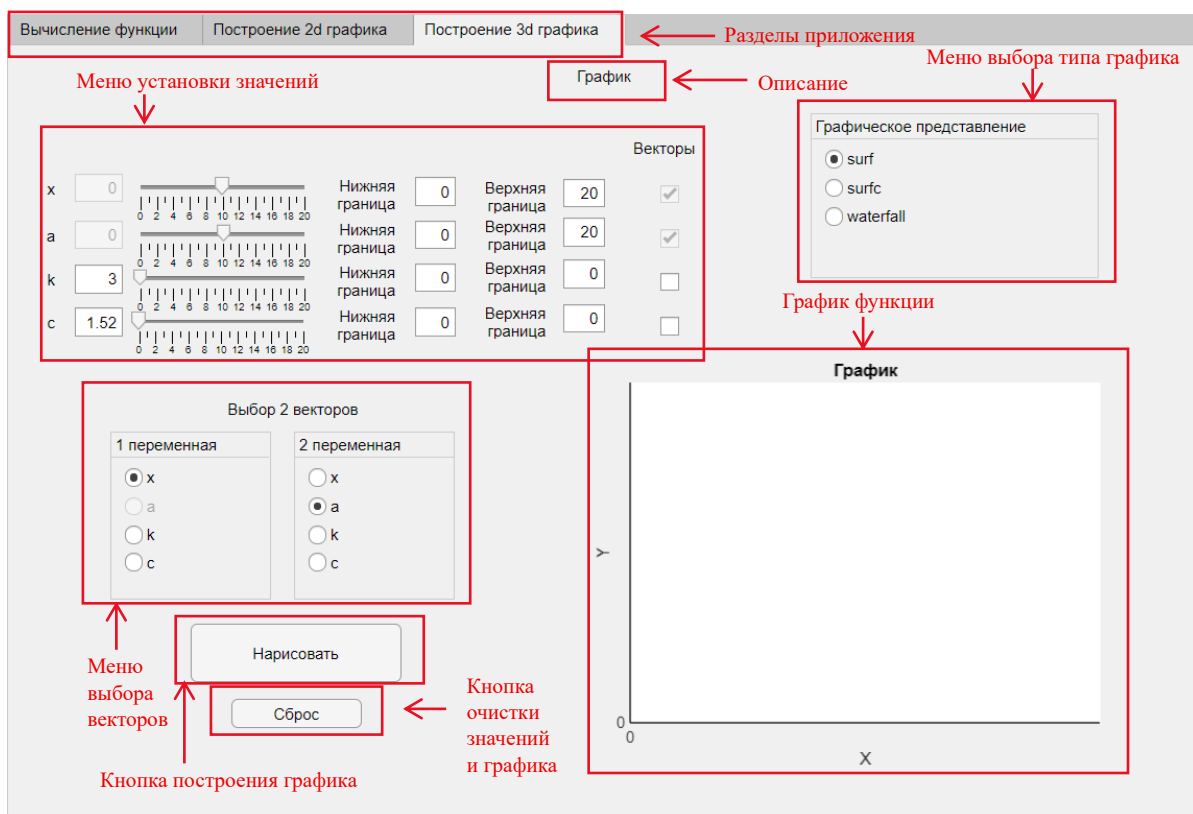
Вычисление функции | Построение 2d графика | Построение 3d графика

Разделы приложения

Меню установки значений

График

Описание

Меню выбора типа графика

Графическое представление
surf
surfc
waterfall

Векторы

x 0
0 2 4 6 8 10 12 14 16 18 20
Нижняя граница 0
Верхняя граница 20

a 0
0 2 4 6 8 10 12 14 16 18 20
Нижняя граница 0
Верхняя граница 20

k 3
0 2 4 6 8 10 12 14 16 18 20
Нижняя граница 0
Верхняя граница 0

c 1.52
0 2 4 6 8 10 12 14 16 18 20
Нижняя граница 0
Верхняя граница 0

График функции

Выбор 2 векторов
1 переменная
x
a
k
c
2 переменная
x
a
k
c

График
Y
0
0
X

Нарисовать

Сброс

Меню выбора векторов

Кнопка очистки значений и графика

Кнопка построения графика